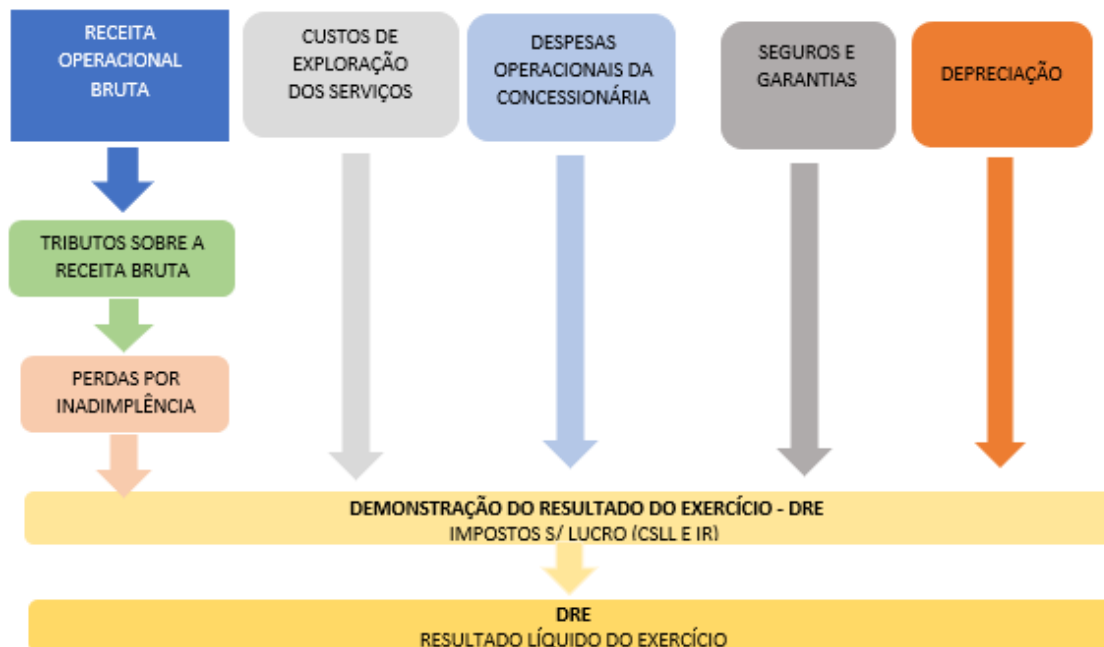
RECEITA OPERACIONAL BRUTA

CUSTOS DE EXPLORAÇÃO DOS SERVIÇOS

DESPESAS OPERACIONAIS DA CONCESSIONÁRIA

SEGUROS E GARANTIAS

DEPRECIAÇÃO

TRIBUTOS SOBRE A RECEITA BRUTA

PERDAS POR INADIMPLÊNCIA

DEMONSTRAÇÃO DO RESULTADO DO EXERCÍCIO - DRE
IMPOSTOS S/ LUCRO (CSLL E IR)

DRE
RESULTADO LÍQUIDO DO EXERCÍCIO